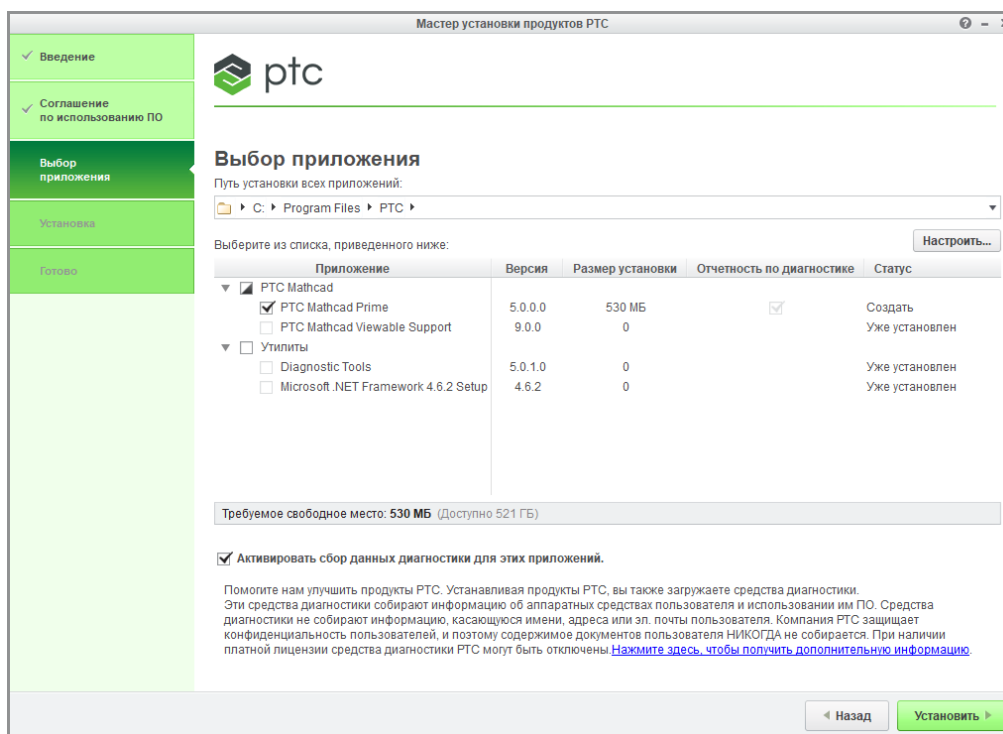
Мастер установки продуктов PTC

Введение

Соглашение по использованию ПО

Выбор приложения

Установка

Готово

ptc

Выбор приложения

Путь установки всех приложений:

C: ▸ Program Files ▸ PTC ▸

Выберите из списка, приведенного ниже:

Настроить...

| Приложение | Версия | Размер установки | Отчетность по диагностике | Статус |
|---|---|---|---|---|
| PTC Mathcad | | | | |
| PTC Mathcad Prime | 5.0.0.0 | 530 МБ | | Создать |
| PTC Mathcad Viewable Support | 9.0.0 | 0 | | Уже установлен |
| Утилиты | | | | |
| Diagnostic Tools | 5.0.1.0 | 0 | | Уже установлен |
| Microsoft .NET Framework 4.6.2 Setup | 4.6.2 | 0 | | Уже установлен |

Требуемое свободное место: 530 МБ (Доступно 521 ГБ)

Активировать сбор данных диагностики для этих приложений.

Помогите нам улучшить продукты PTC. Устанавливая продукты PTC, вы также загружаете средства диагностики. Эти средства диагностики собирают информацию об аппаратных средствах пользователя и использовании им ПО. Средства диагностики не собирают информацию, касающуюся имени, адреса или эл. почты пользователя. Компания PTC защищает конфиденциальность пользователей, и поэтому содержимое документов пользователя НИКОГДА не собирается. При наличии платной лицензии средства диагностики PTC могут быть отключены. Нажмите здесь, чтобы получить дополнительную информацию.

◂ Назад

Установить ▸